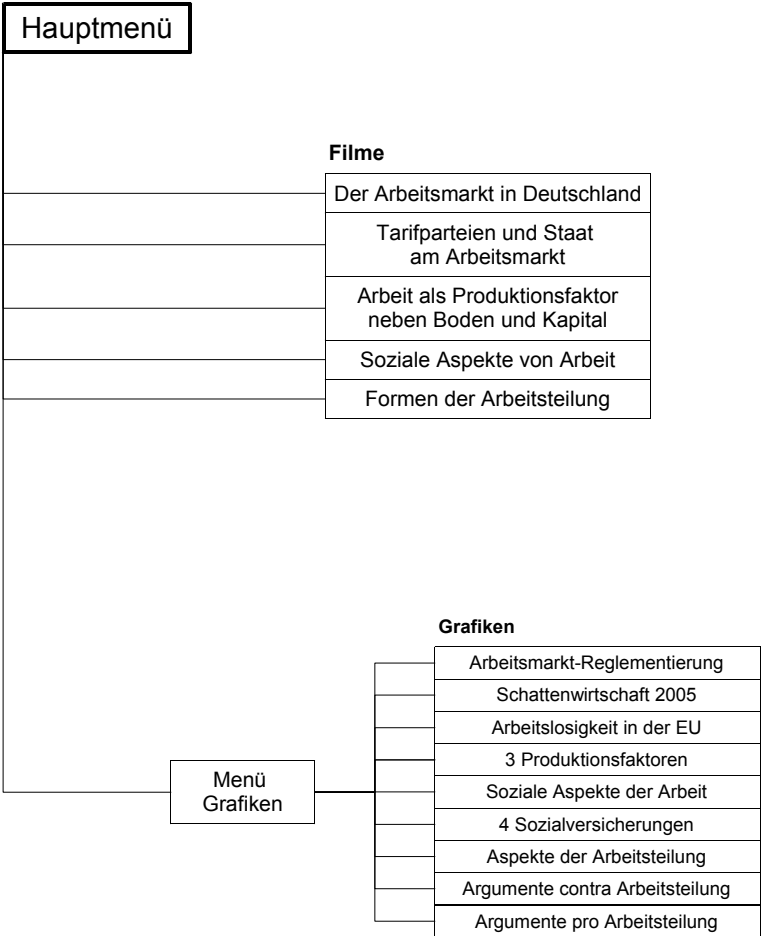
Hauptmenü

Filme

Der Arbeitsmarkt in Deutschland

Tarifparteien und Staat am Arbeitsmarkt

Arbeit als Produktionsfaktor neben Boden und Kapital

Soziale Aspekte von Arbeit

Formen der Arbeitsteilung

Grafiken

Arbeitsmarkt-Reglementierung

Schattenwirtschaft 2005

Arbeitslosigkeit in der EU

3 Produktionsfaktoren

Menü Grafiken

Soziale Aspekte der Arbeit

4 Sozialversicherungen

Aspekte der Arbeitsteilung

Argumente contra Arbeitsteilung

Argumente pro Arbeitsteilung